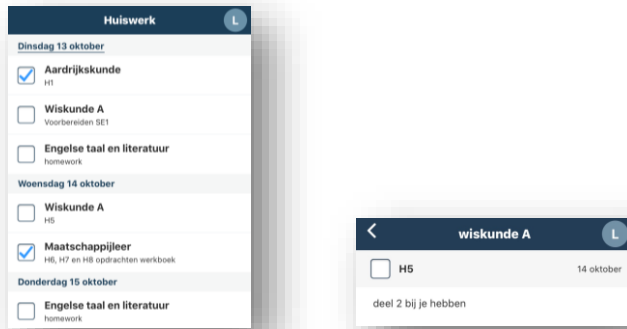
Huiswerk L

Dinsdag 13 oktober

Aardrijkskunde
H1

Wiskunde A
Voorbereiden SE1

Engelse taal en literatuur
homework

Woensdag 14 oktober

Wiskunde A
H5

Maatschappijleer
H6, H7 en H8 opdrachten werkboek

Donderdag 15 oktober

Engelse taal en literatuur
homework

<
wiskunde A L

H5
14 oktober

deel 2 bij je hebben